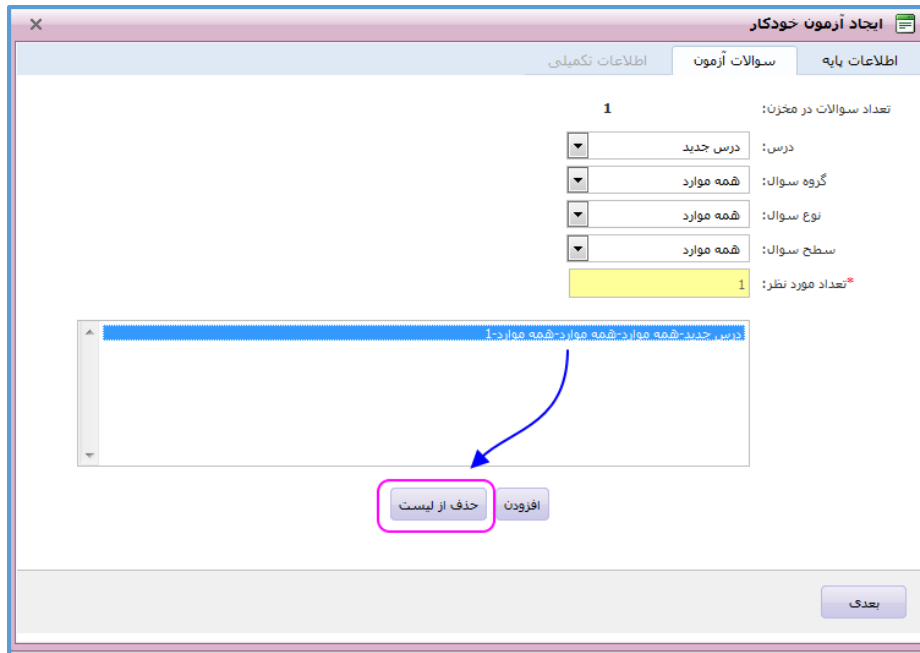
ایجاد آزمون خودکار

اطلاعات پایه
سوالات آزمون
اطلاعات تکمیلی

تعداد سوالات در مخزن: 1

درس: درس جدید
گروه سوال: همه موارد
نوع سوال: همه موارد
سطح سوال: همه موارد
*تعداد مورد نظر: 1

درس جدید-همه موارد-همه موارد-همه موارد-1

افزودن
حذف از لیست

بعدی